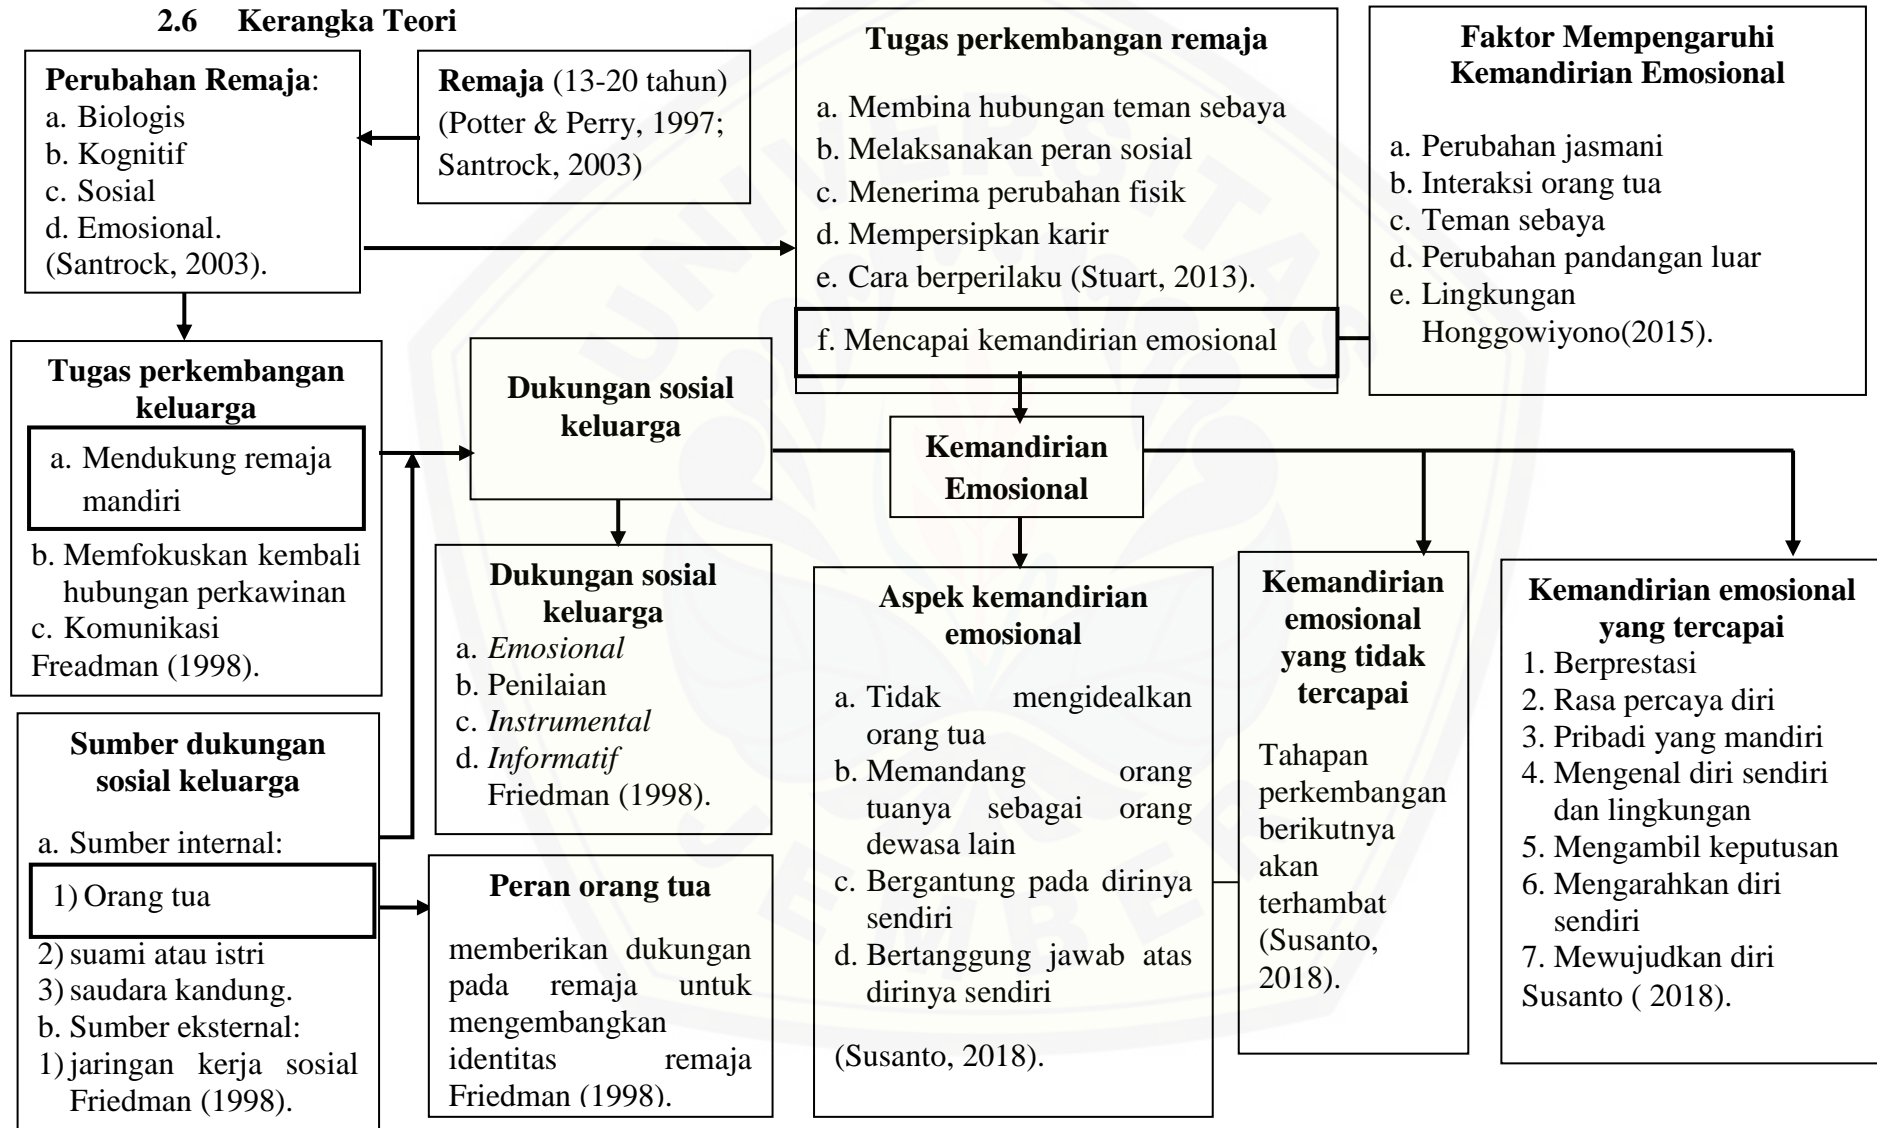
2.6 Kerangka Teori

**Perubahan Remaja**:
a. Biologis
b. Kognitif
c. Sosial
d. Emosional.
(Santrock, 2003).

**Remaja** (13-20 tahun) (Potter & Perry, 1997; Santrock, 2003)

**Tugas perkembangan remaja**
a. Membina hubungan teman sebaya
b. Melaksanakan peran sosial
c. Menerima perubahan fisik
d. Mempersipkan karir
e. Cara berperilaku (Stuart, 2013).
f. Mencapai kemandirian emosional

**Faktor Mempengaruhi Kemandirian Emosional**
a. Perubahan jasmani
b. Interaksi orang tua
c. Teman sebaya
d. Perubahan pandangan luar
e. Lingkungan Honggowiyono(2015).

**Tugas perkembangan keluarga**
a. Mendukung remaja mandiri
b. Memfokuskan kembali hubungan perkawinan
c. Komunikasi
Freadman (1998).

**Dukungan sosial keluarga**

**Kemandirian Emosional**

**Dukungan sosial keluarga**
a. *Emosional*
b. Penilaian
c. *Instrumental*
d. *Informatif*
Friedman (1998).

**Aspek kemandirian emosional**
a. Tidak mengidealkan orang tua
b. Memandang orang tuanya sebagai orang dewasa lain
c. Bergantung pada dirinya sendiri
d. Bertanggung jawab atas dirinya sendiri

(Susanto, 2018).

**Kemandirian emosional yang tidak tercapai**
Tahapan perkembangan berikutnya akan terhambat (Susanto, 2018).

**Kemandirian emosional yang tercapai**
1. Berprestasi
2. Rasa percaya diri
3. Pribadi yang mandiri
4. Mengenal diri sendiri dan lingkungan
5. Mengambil keputusan
6. Mengarahkan diri sendiri
7. Mewujudkan diri
Susanto ( 2018).

**Sumber dukungan sosial keluarga**
a. Sumber internal:
1) Orang tua
2) suami atau istri
3) saudara kandung.
b. Sumber eksternal:
1) jaringan kerja sosial Friedman (1998).

**Peran orang tua**
memberikan dukungan pada remaja untuk mengembangkan identitas remaja Friedman (1998).